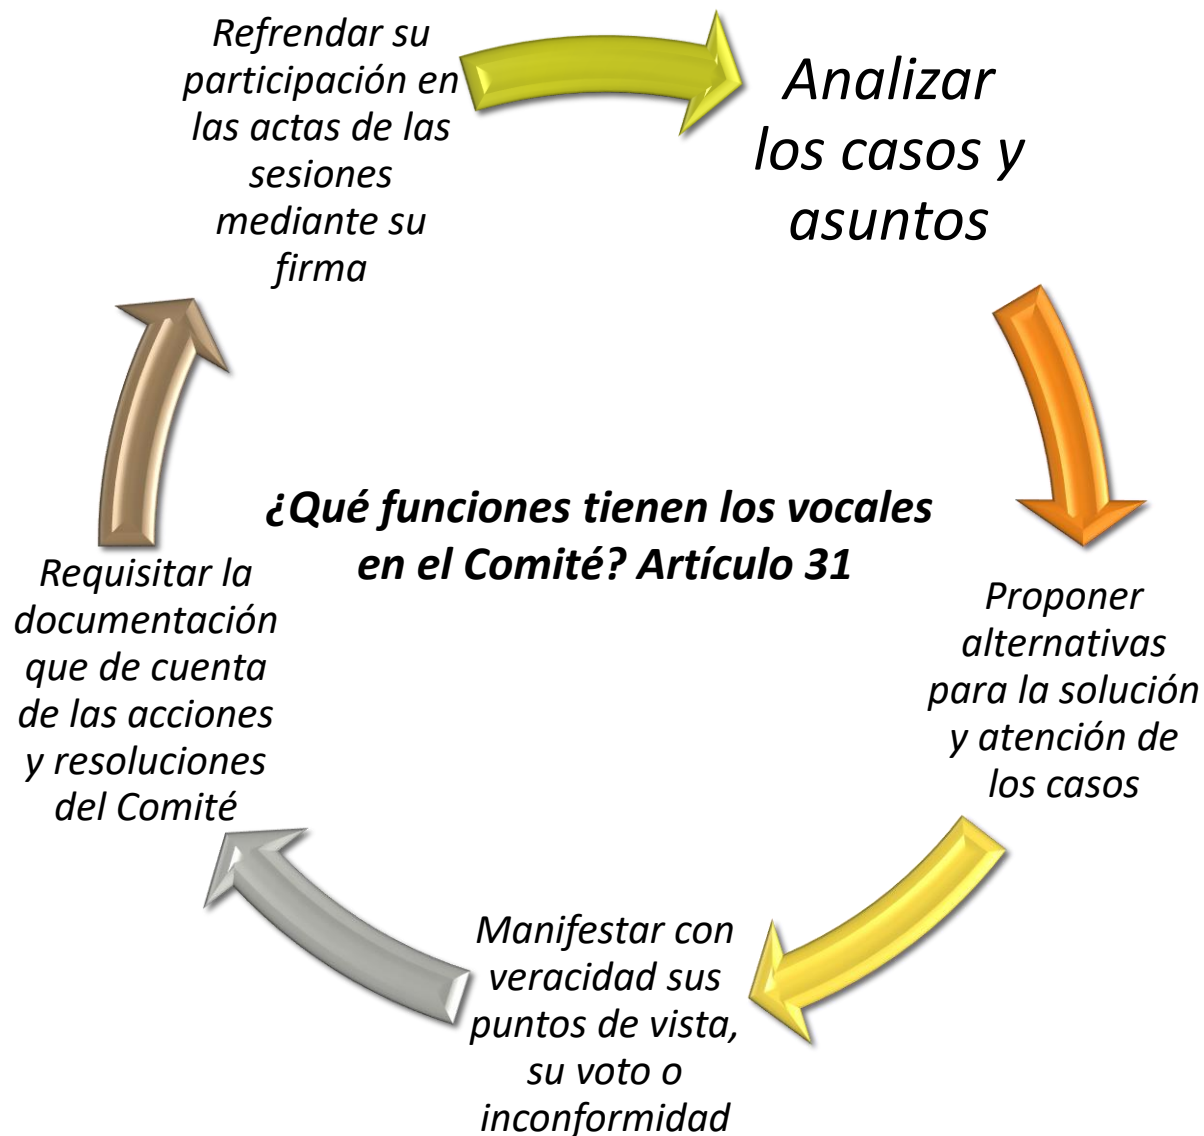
Analizar los casos y asuntos

Proponer alternativas para la solución y atención de los casos

Manifestar con veracidad sus puntos de vista, su voto o inconformidad

Requisitar la documentación que de cuenta de las acciones y resoluciones del Comité

Refrendar su participación en las actas de las sesiones mediante su firma

¿Qué funciones tienen los vocales en el Comité? Artículo 31